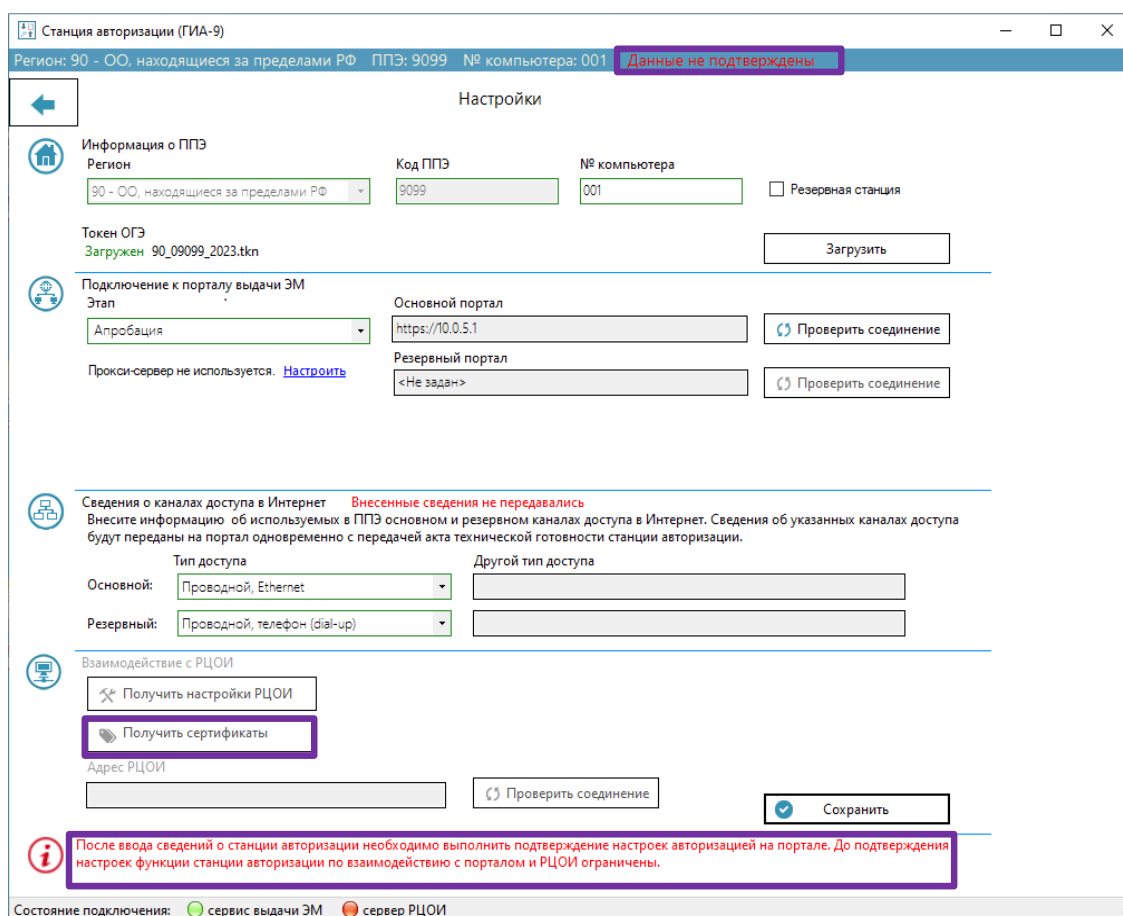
Станция авторизации (ГИА-9)

Регион: 90 - ОО, находящиеся за пределами РФ ППЭ: 9099 № компьютера: 001 Данные не подтверждены

Настройки

Информация о ППЭ
Регион
90 - ОО, находящиеся за пределами РФ
Код ППЭ
9099
№ компьютера
001
Резервная станция

Токен ОГЭ
Загружен 90_09099_2023.tkn
Загрузить

Подключение к порталу выдачи ЭМ
Этап
Апробация
Основной портал
https://10.0.5.1
Проверить соединение
Прокси-сервер не используется. Настроить
Резервный портал
<Не задан>
Проверить соединение

Сведения о каналах доступа в Интернет Внесенные сведения не передавались
Внесите информацию об используемых в ППЭ основном и резервном каналах доступа в Интернет. Сведения об указанных каналах доступа будут переданы на портал одновременно с передачей акта технической готовности станции авторизации.
Тип доступа
Другой тип доступа
Основной: Проводной, Ethernet
Резервный: Проводной, телефон (dial-up)

Взаимодействие с РЦОИ
Получить настройки РЦОИ
Получить сертификаты
Адрес РЦОИ
Проверить соединение
Сохранить

После ввода сведений о станции авторизации необходимо выполнить подтверждение настроек авторизацией на портале. До подтверждения настроек функции станции авторизации по взаимодействию с порталом и РЦОИ ограничены.

Состояние подключения: сервис выдачи ЭМ сервер РЦОИ